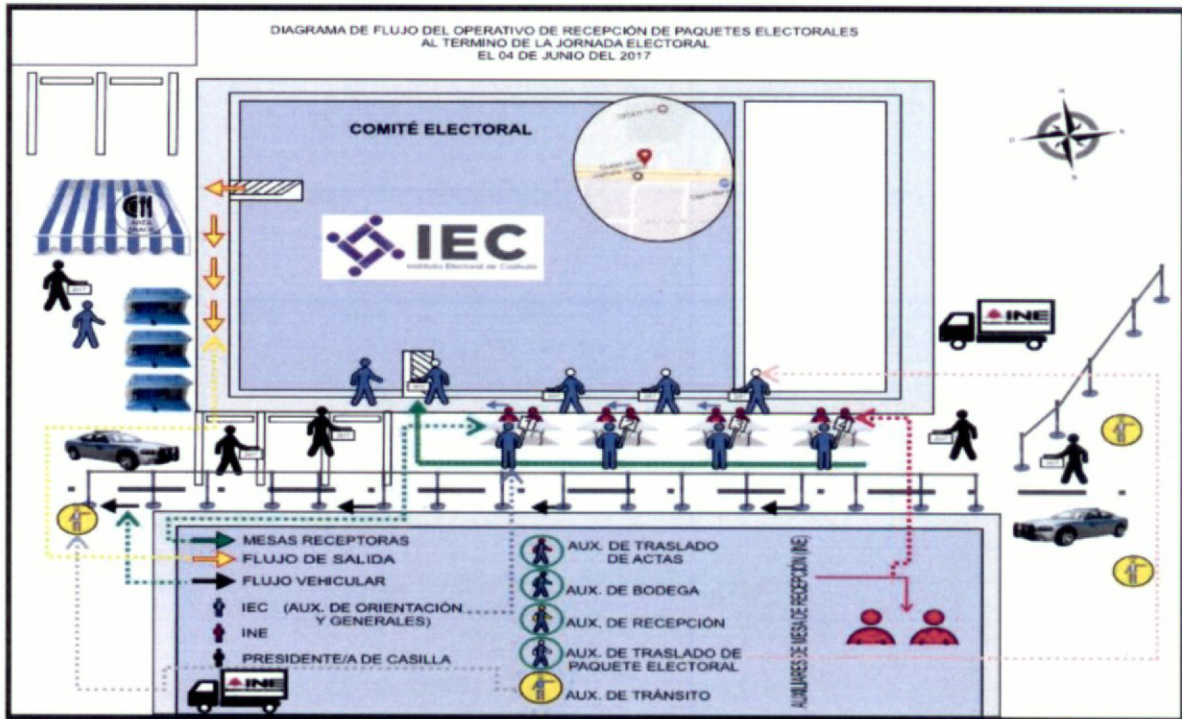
DIAGRAMA DE FLUJO DEL OPERATIVO DE RECEPCIÓN DE PAQUETES ELECTORALES
AL TERMINO DE LA JORNADA ELECTORAL
EL 04 DE JUNIO DEL 2017

COMITÉ ELECTORAL

IEC
Instituto Electoral de Coahuila

INE

INE

MESAS RECEPTORAS
FLUJO DE SALIDA
FLUJO VEHICULAR
IEC (AUX. DE ORIENTACIÓN Y GENERALES)
INE
PRESIDENTE/A DE CASILLA

AUX. DE TRASLADO DE ACTAS
AUX. DE BODEGA
AUX. DE RECEPCIÓN
AUX. DE TRASLADO DE PAQUETE ELECTORAL
AUX. DE TRÁNSITO

AUXILIARES DE MESAS DE RECEPCIÓN (INE)

INE